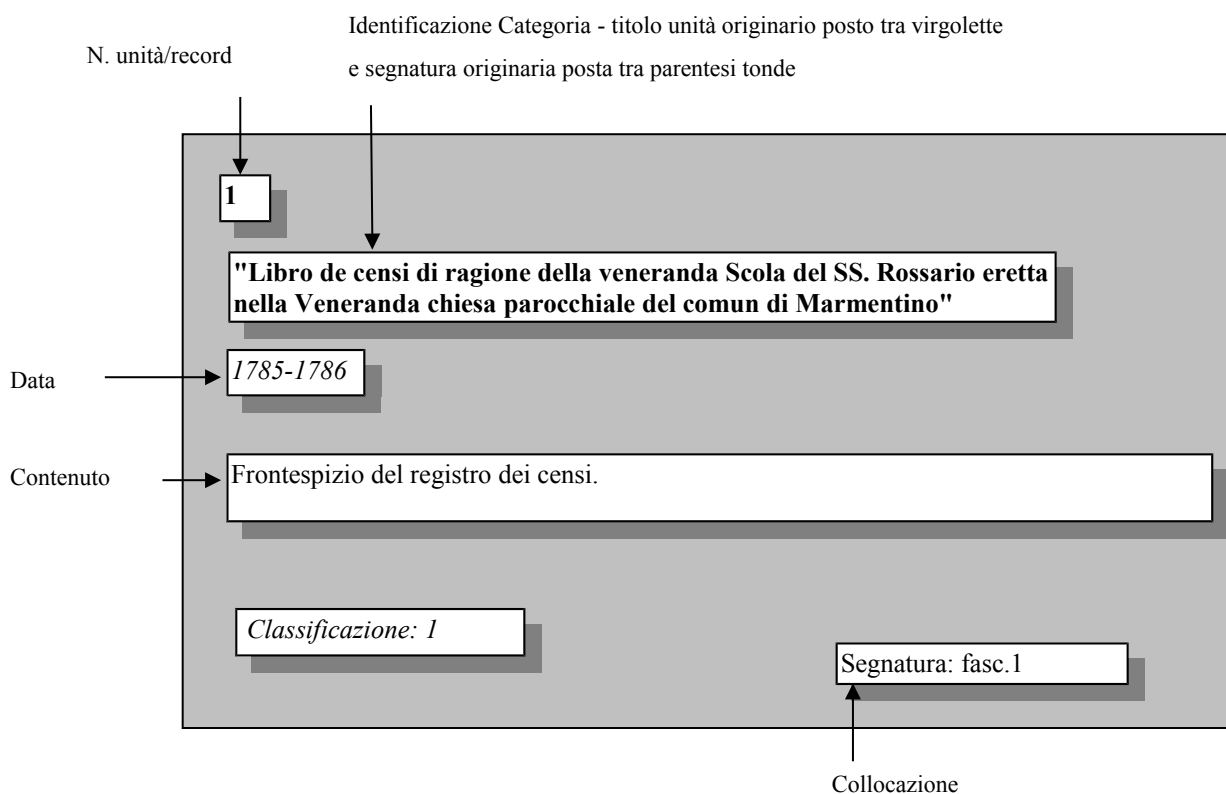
Identificazione Categoria - titolo unità originario posto tra virgolette e segnatura originaria posta tra parentesi tonde

N. unità/record

1

"Libro de censi di ragione della veneranda Scola del SS. Rossario eretta nella Veneranda chiesa parocchiale del comun di Marmentino"

Data

1785-1786

Contenuto

Frontespizio del registro dei censi.

Classificazione: 1

Segnatura: fasc.1

Collocazione